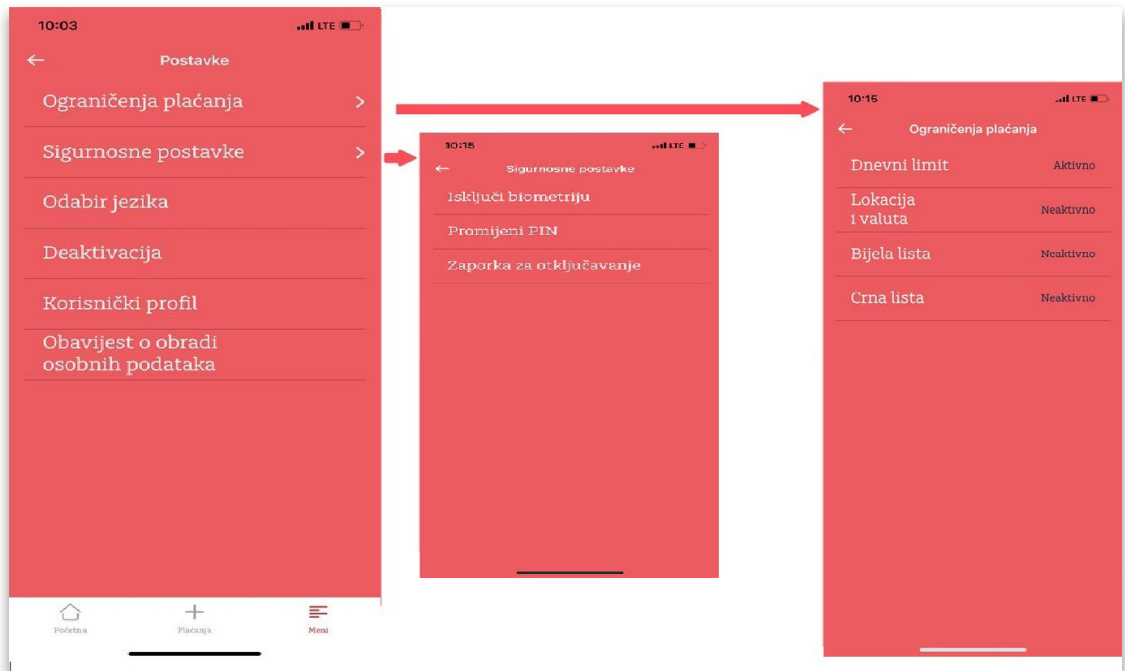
10:03
LTE
←
Postavke
Ograničenja plaćanja >
Sigurnosne postavke >
Odabir jezika
Deaktivacija
Korisnički profil
Obavijest o obradi osobnih podataka
Početna
Plaćanja
Meni

10:15
LTE
←
Sigurnosne postavke
Isključi biometriju
Promijeni PIN
Zaporka za otključavanje

10:15
LTE
←
Ograničenja plaćanja
Dnevni limit Aktivno
Lokacija i valuta Neaktivno
Bijela lista Neaktivno
Crna lista Neaktivno